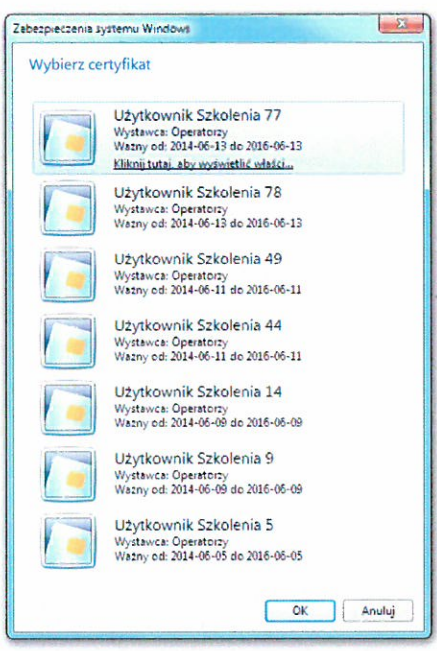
Zabezpieczenia systemu Windows

Wybierz certyfikat

Użytkownik Szkolenia 77
Wystawca: Operatorzy
Ważny od: 2014-06-13 do 2016-06-13
Kliknij tutaj, aby wyświetlić właści...

Użytkownik Szkolenia 78
Wystawca: Operatorzy
Ważny od: 2014-06-13 do 2016-06-13

Użytkownik Szkolenia 49
Wystawca: Operatorzy
Ważny od: 2014-06-11 do 2016-06-11

Użytkownik Szkolenia 44
Wystawca: Operatorzy
Ważny od: 2014-06-11 do 2016-06-11

Użytkownik Szkolenia 14
Wystawca: Operatorzy
Ważny od: 2014-06-09 do 2016-06-09

Użytkownik Szkolenia 9
Wystawca: Operatorzy
Ważny od: 2014-06-09 do 2016-06-09

Użytkownik Szkolenia 5
Wystawca: Operatorzy
Ważny od: 2014-06-05 do 2016-06-05

OK Anuluj